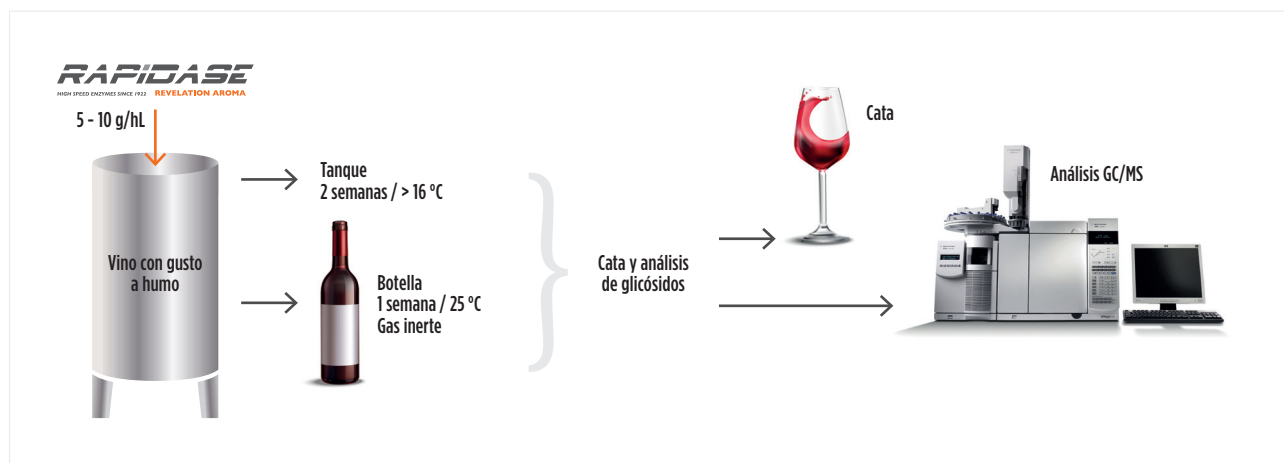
RAPIDASE
HIGH SPEED ENZYMES SINCE 1922 REVELATION AROMA

5 - 10 g/hL

Vino con gusto a humo

Tanque
2 semanas / > 16 ºC

Botella
1 semana / 25 ºC
Gas inerte

Cata y análisis de glicósidos

Cata

Análisis GC/MS